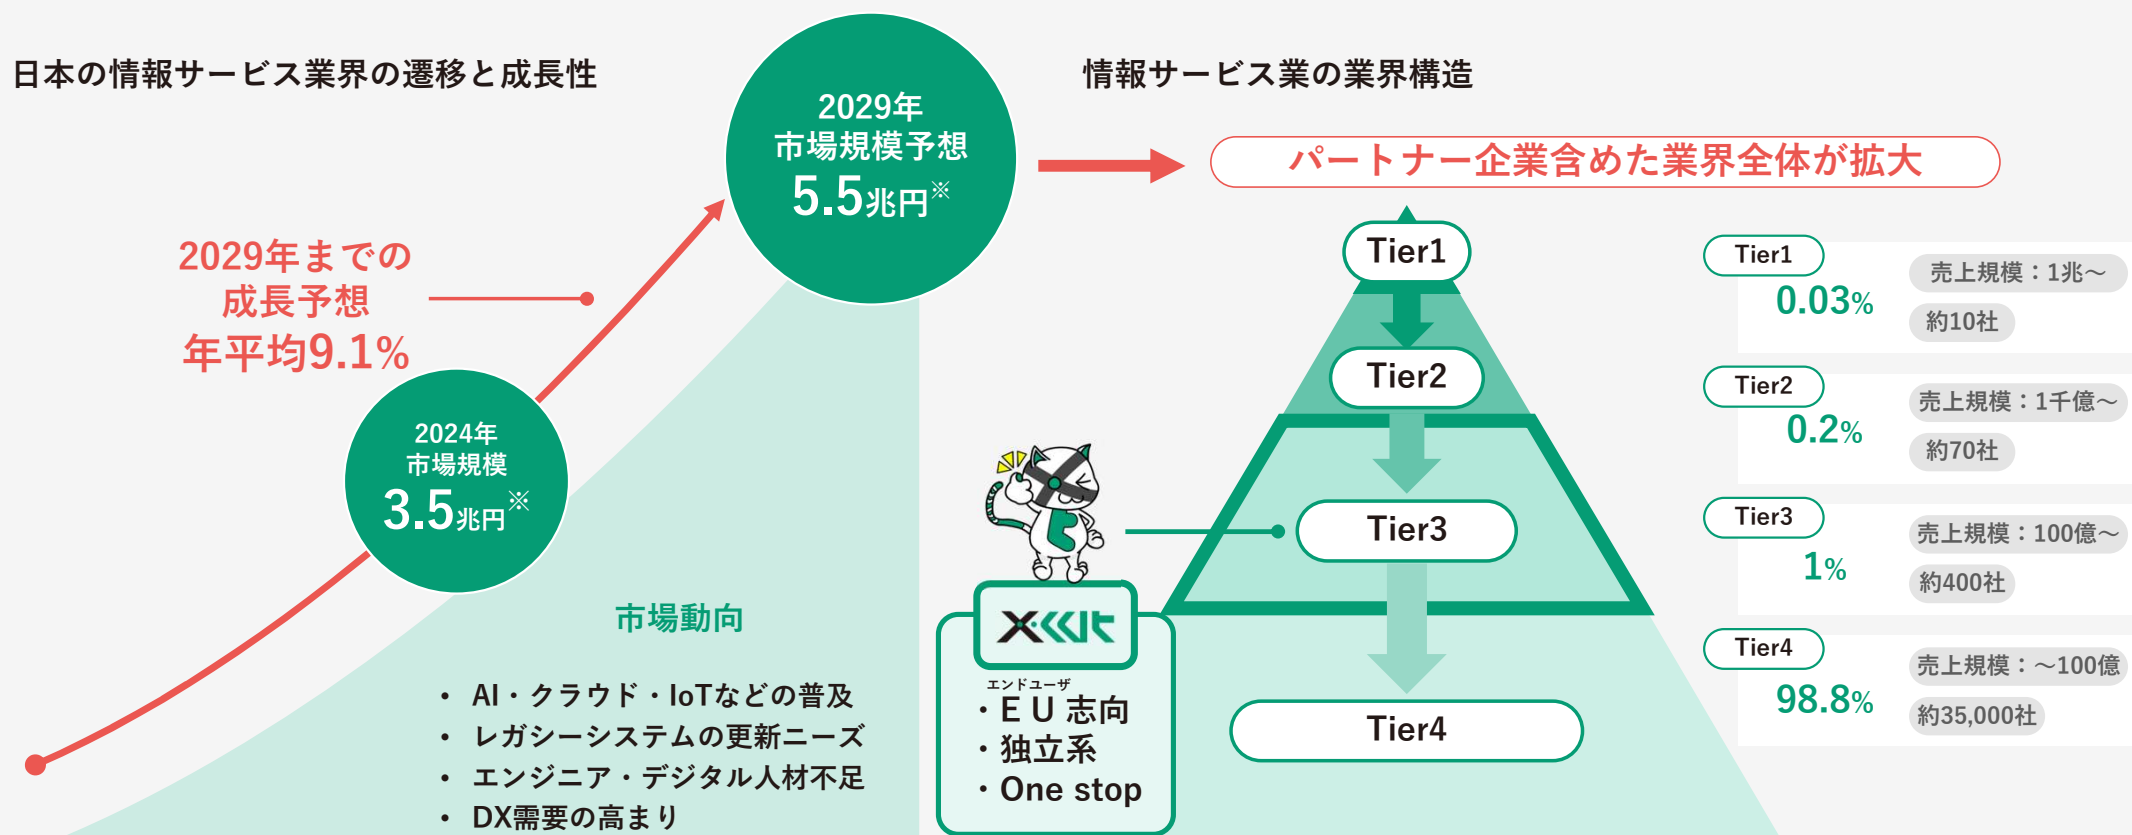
日本の情報サービス業界の遷移と成長性

2029年
市場規模予想
5.5兆円※

2029年までの
成長予想
年平均9.1%

2024年
市場規模
3.5兆円※

市場動向

・AI・クラウド・IoTなどの普及
・レガシーシステムの更新ニーズ
・エンジニア・デジタル人材不足
・DX需要の高まり

情報サービス業の業界構造

パートナー企業含めた業界全体が拡大

Tier1
Tier2
Tier3
Tier4

XKIT

エンドユーザ
・EU志向
・独立系
・One stop

Tier1
0.03%
売上規模：1兆～
約10社

Tier2
0.2%
売上規模：1千億～
約70社

Tier3
1%
売上規模：100億～
約400社

Tier4
98.8%
売上規模：～100億
約35,000社